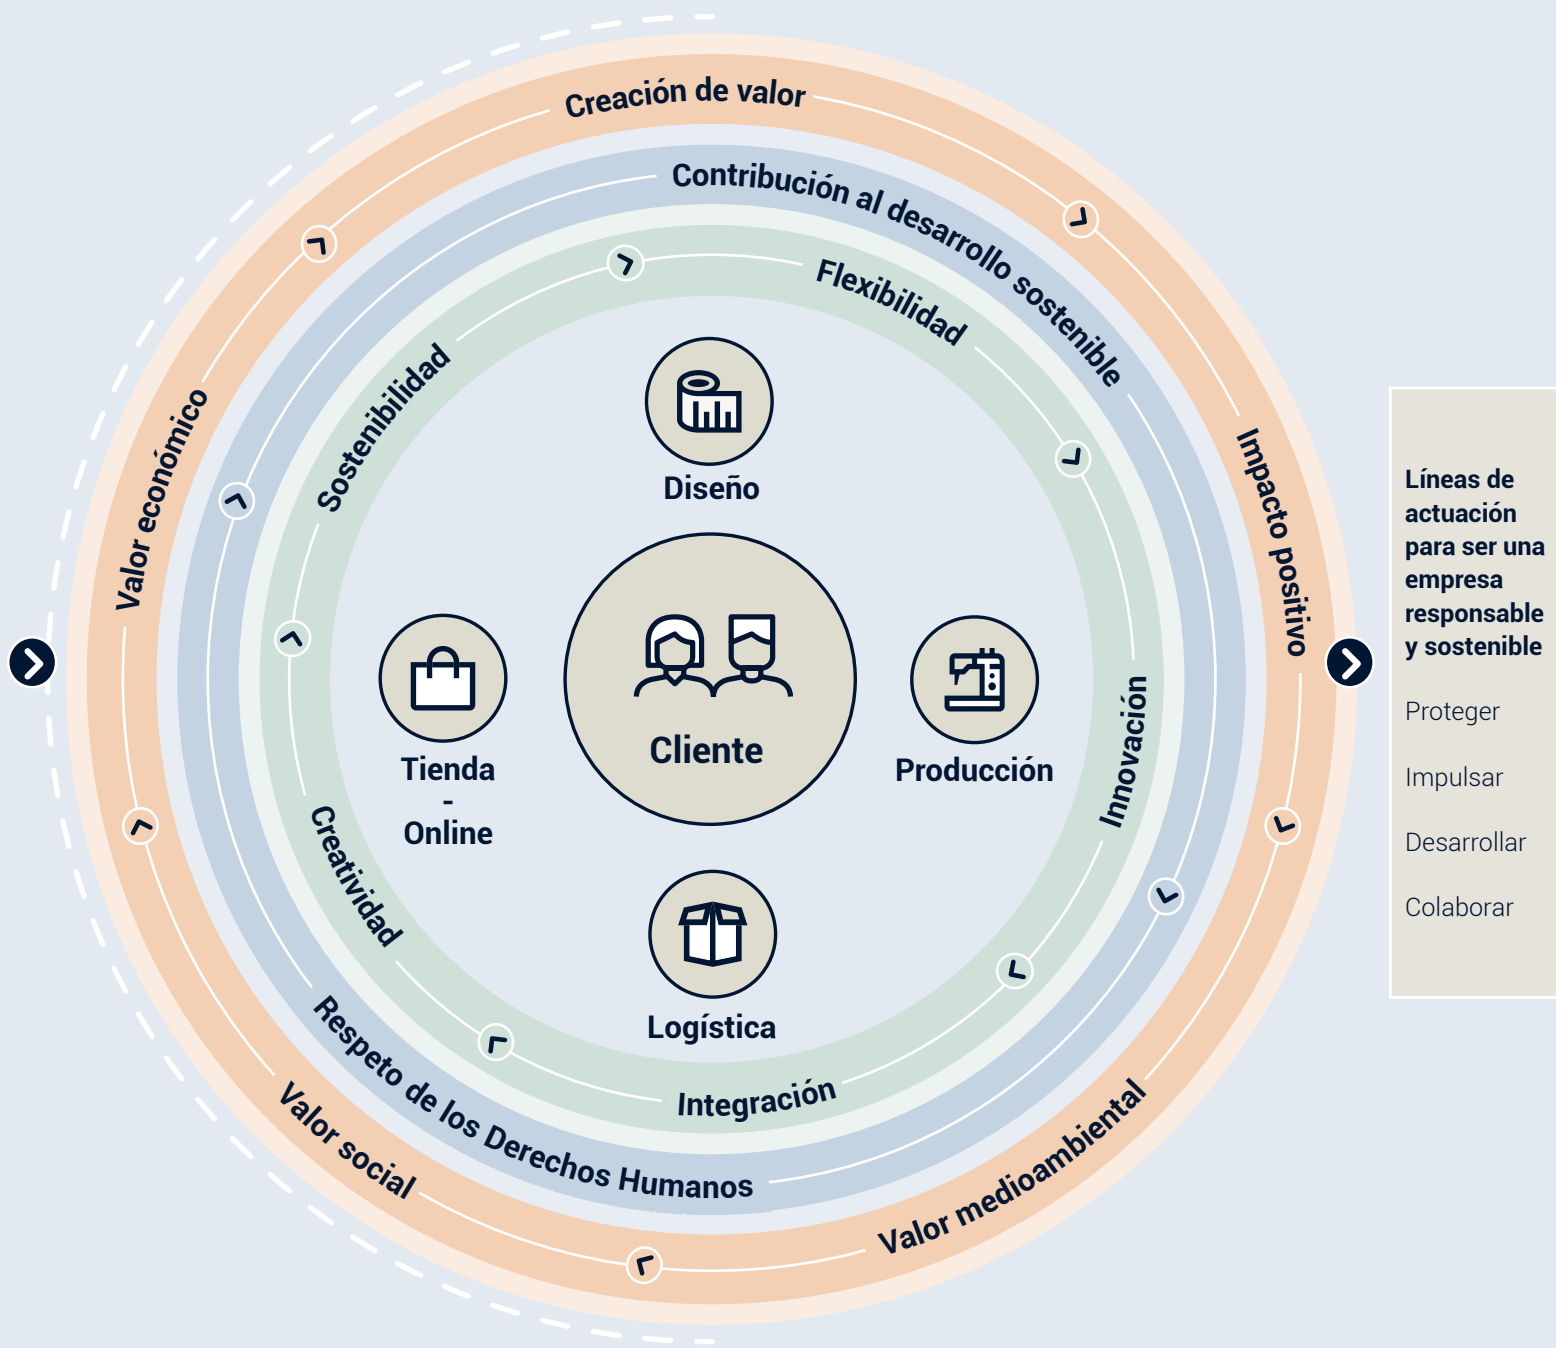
Creación de valor

Contribución al desarrollo sostenible

Flexibilidad

Sostenibilidad

Valor económico

Impacto positivo

Diseño

Cliente

Tienda - Online

Producción

Innovación

Creatividad

Logística

Integración

Respeto de los Derechos Humanos

Valor social

Valor medioambiental

Líneas de actuación para ser una empresa responsable y sostenible

Proteger

Impulsar

Desarrollar

Colaborar